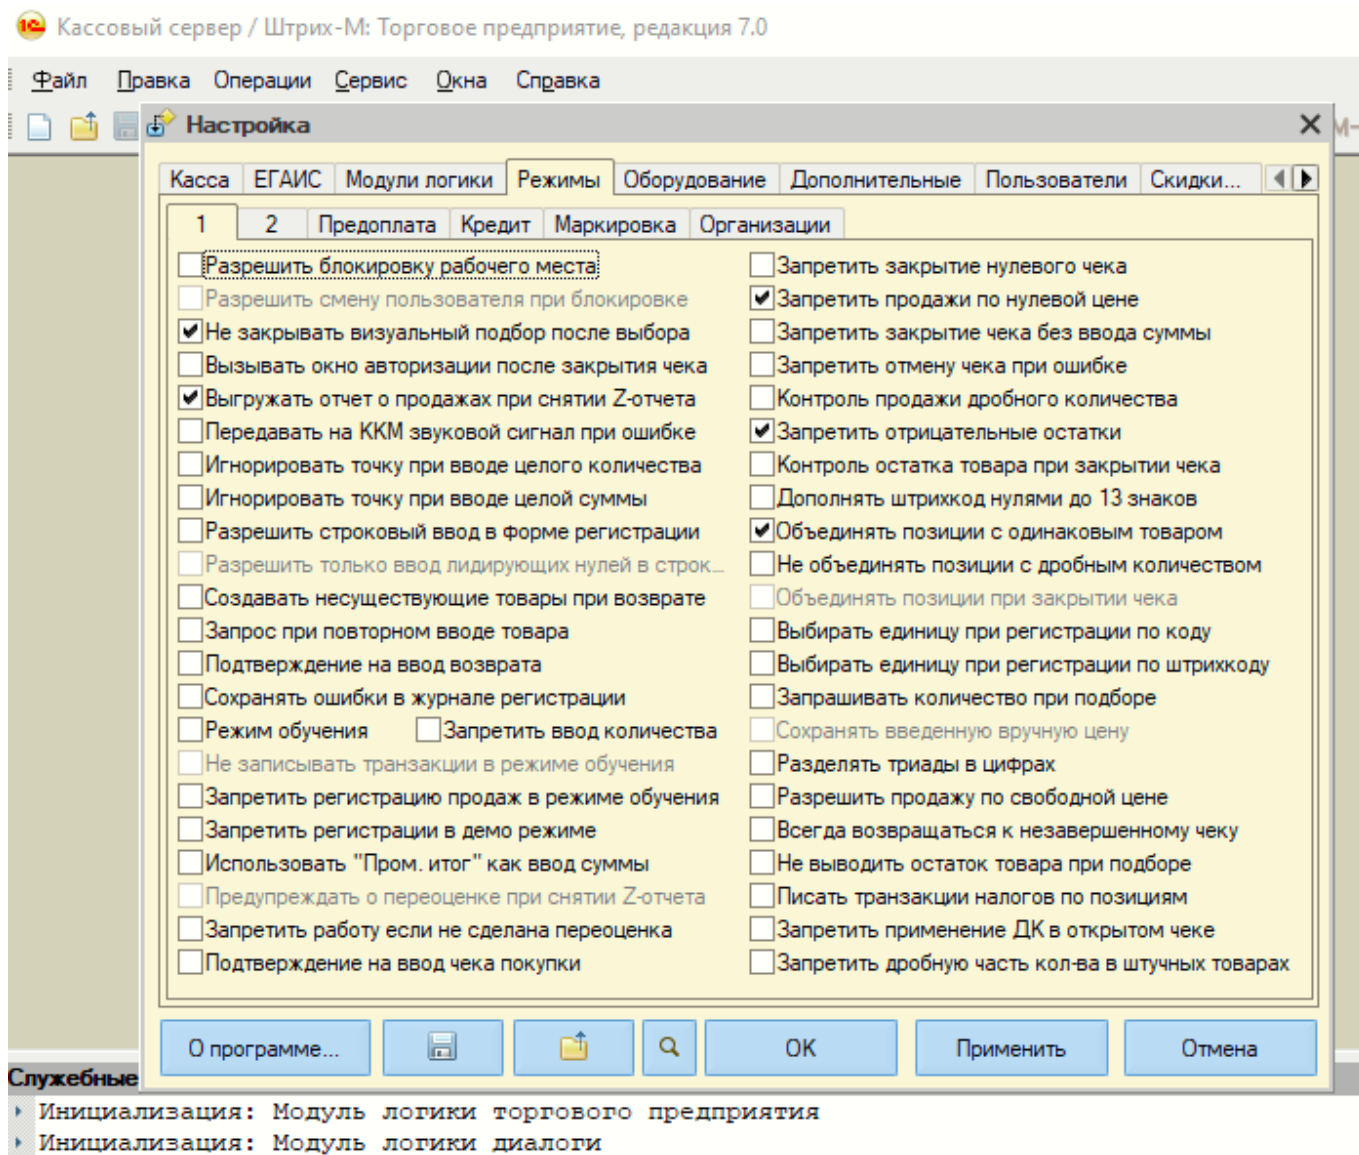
Кассовый сервер / Штрих-М: Торговое предприятие, редакция 7.0

Файл Правка Операции Сервис Окна Справка

Настройка

Касса ЕГАИС Модули логики Режимы Оборудование Дополнительные Пользователи Скидки...

1 2 Предоплата Кредит Маркировка Организации

Разрешить блокировку рабочего места
Разрешить смену пользователя при блокировке
Не закрывать визуальный подбор после выбора
Вызывать окно авторизации после закрытия чека
Выгружать отчет о продажах при снятии Z-отчета
Передавать на ККМ звуковой сигнал при ошибке
Игнорировать точку при вводе целого количества
Игнорировать точку при вводе целой суммы
Разрешить строковый ввод в форме регистрации
Разрешить только ввод лидирующих нулей в строк...
Создавать несуществующие товары при возврате
Запрос при повторном вводе товара
Подтверждение на ввод возврата
Сохранять ошибки в журнале регистрации
Режим обучения
Запретить ввод количества
Не записывать транзакции в режиме обучения
Запретить регистрацию продаж в режиме обучения
Запретить регистрации в демо режиме
Использовать "Пром. итог" как ввод суммы
Предупреждать о переоценке при снятии Z-отчета
Запретить работу если не сделана переоценка
Подтверждение на ввод чека покупки

Запретить закрытие нулевого чека
Запретить продажи по нулевой цене
Запретить закрытие чека без ввода суммы
Запретить отмену чека при ошибке
Контроль продажи дробного количества
Запретить отрицательные остатки
Контроль остатка товара при закрытии чека
Дополнять штрихкод нулями до 13 знаков
Объединять позиции с одинаковым товаром
Не объединять позиции с дробным количеством
Объединять позиции при закрытии чека
Выбирать единицу при регистрации по коду
Выбирать единицу при регистрации по штрихкоду
Запрашивать количество при подборе
Сохранять введенную вручную цену
Разделять триады в цифрах
Разрешить продажу по свободной цене
Всегда возвращаться к незавершенному чеку
Не выводить остаток товара при подборе
Писать транзакции налогов по позициям
Запретить применение ДК в открытом чеке
Запретить дробную часть кол-ва в штучных товарах

О программе... OK Применить Отмена

Служебные
Инициализация: Модуль логики торгового предприятия
Инициализация: Модуль логики диалоги